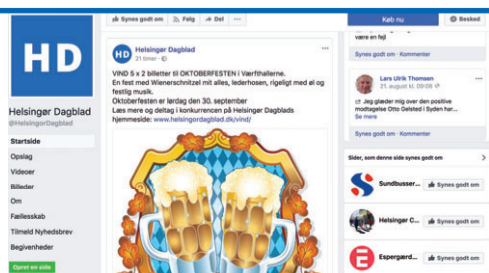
HD

Helsingør Dagblad
@HelsingorDagblad

Startside
Opslag
Videoer
Billeder
Om
Fællesskab
Tilmeld Nyhedsbrev
Begivenheder
Opret en side

Synes godt om   Følg   Del   ···

Køb nu   Besked

HD Helsingør Dagblad
21 timer

VIND 5 x 2 billetter til OKTOBERFESTEN i Værftshallerne.
En fest med Wienerschnitzel mit alles, lederhosen, rigeligt med øl og festlig musik.
Oktoberfesten er lørdag den 30. september
Læs mere og deltag i konkurrencen på Helsingør Dagblads hjemmeside: www.helsingordagblad.dk/vind/

være en fejl

Synes godt om · Kommenter

Lars Ulrik Thomsen
21. august kl. 09:08

Jeg glæder mig over den positive modtagelse Otto Gelsted i Syden har...
Se mere

Synes godt om · Kommenter

Sider, som denne side synes godt om

Sundbusser...   Synes godt om

Helsinger C...   Synes godt om

Espergærd...   Synes godt om